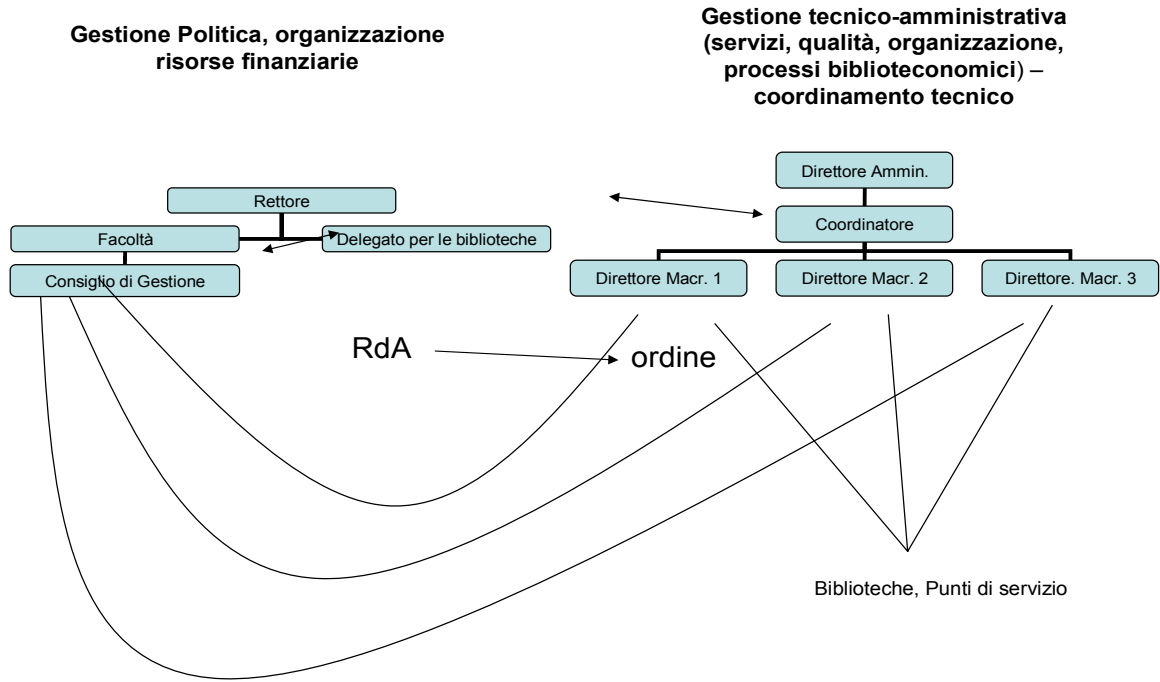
Gestione Politica, organizzazione risorse finanziarie

Gestione tecnico-amministrativa (servizi, qualità, organizzazione, processi biblioteconomici) – coordinamento tecnico

Rettore

Facoltà

Delegato per le biblioteche

Consiglio di Gestione

Direttore Ammin.

Coordinatore

Direttore Macr. 1

Direttore Macr. 2

Direttore. Macr. 3

RdA

ordine

Biblioteche, Punti di servizio